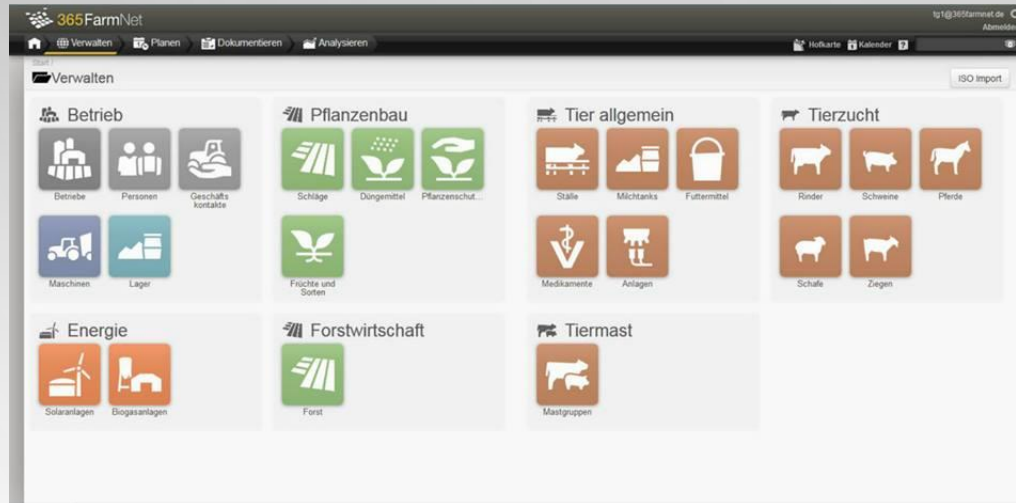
365FarmNet

lg1@365farmnet.de
Abmelden

Verwalten Planen Dokumentieren Analysieren

Hofkarte Kalender

Start /
Verwalten

ISO Import

Betrieb

Betriebe
Personen
Geschäftskontakte
Maschinen
Lager

Pflanzenbau

Schläge
Düngemittel
Pflanzenschut...
Früchte und Sorten

Tier allgemein

Ställe
Milchtanks
Futtermittel
Medikamente
Anlagen

Tierzucht

Rinder
Schweine
Pferde
Schafe
Ziegen

Energie

Solaranlagen
Biogasanlagen

Forstwirtschaft

Forst

Tiermast

Mastgruppen